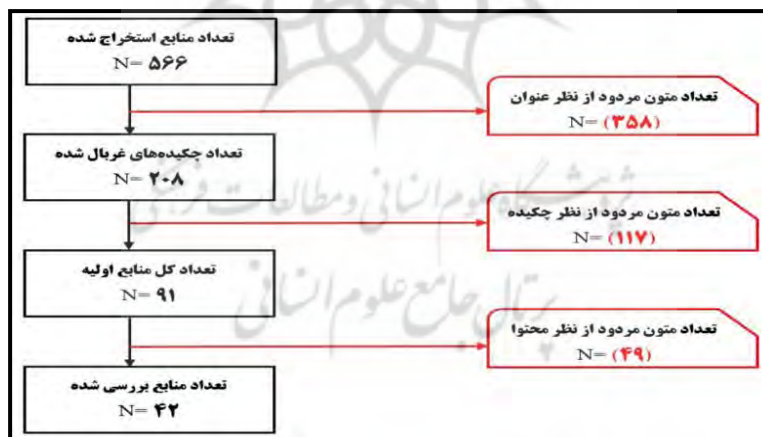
تعداد منابع استخراج شده
N= ۵۶۶

تعداد متون مردود از نظر عنوان
N= (۳۵۸)

تعداد چکیده‌های غربال شده
N= ۲۰۸

تعداد متون مردود از نظر چکیده
N= (۱۱۷)

تعداد کل منابع اولیه
N= ۹۱

تعداد متون مردود از نظر محتوا
N= (۴۹)

تعداد منابع بررسی شده
N= ۴۲

پژوهشگاه علوم انسانی و مطالعات فرهنگی
پرتال جامع علوم انسانی